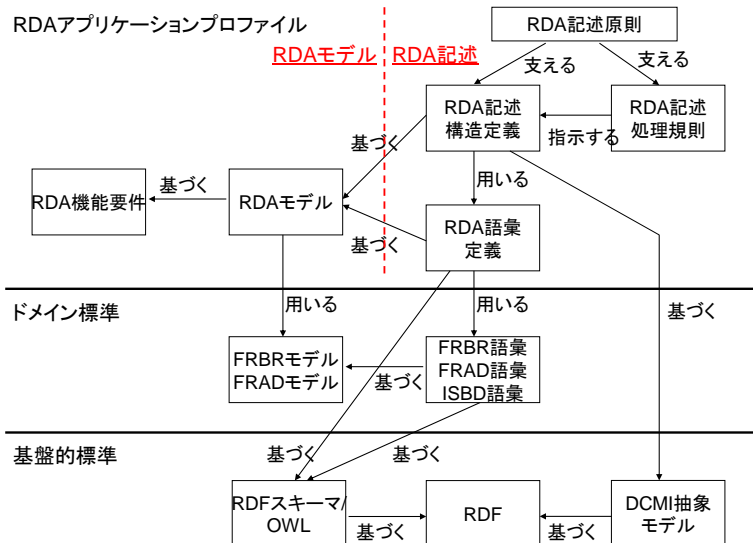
RDAアプリケーションプロファイル

RDAモデル

RDA記述

RDA記述原則

支える

支える

RDA記述構造定義

RDA記述処理規則

指示する

基づく

用いる

基づく

RDA機能要件

RDAモデル

RDA語彙定義

基づく

ドメイン標準

用いる

用いる

基づく

FRBRモデル FRADモデル

FRBR語彙 FRAD語彙 ISBD語彙

基づく

基盤的標準

基づく

基づく

RDFスキーマ/OWL

RDF

DCMI抽象モデル

基づく

基づく